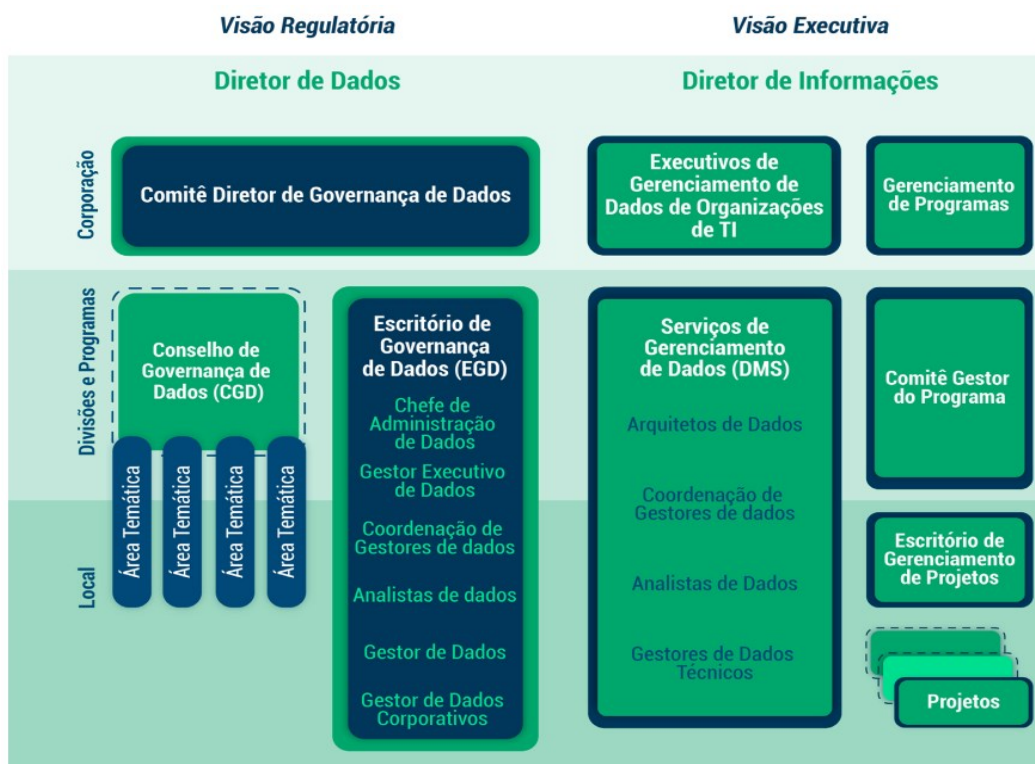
Visão Regulatória

Visão Executiva

Diretor de Dados

Diretor de Informações

Corporação

Comitê Diretor de Governança de Dados

Executivos de Gerenciamento de Dados de Organizações de TI

Gerenciamento de Programas

Divisões e Programas

Conselho de Governança de Dados (CGD)

Área Temática

Área Temática

Área Temática

Área Temática

Escritório de Governança de Dados (EGD)

Chefe de Administração de Dados

Gestor Executivo de Dados

Coordenação de Gestores de dados

Analistas de dados

Gestor de Dados

Gestor de Dados Corporativos

Serviços de Gerenciamento de Dados (DMS)

Arquitetos de Dados

Coordenação de Gestores de dados

Analistas de Dados

Gestores de Dados Técnicos

Comitê Gestor do Programa

Escritório de Gerenciamento de Projetos

Projetos

Local